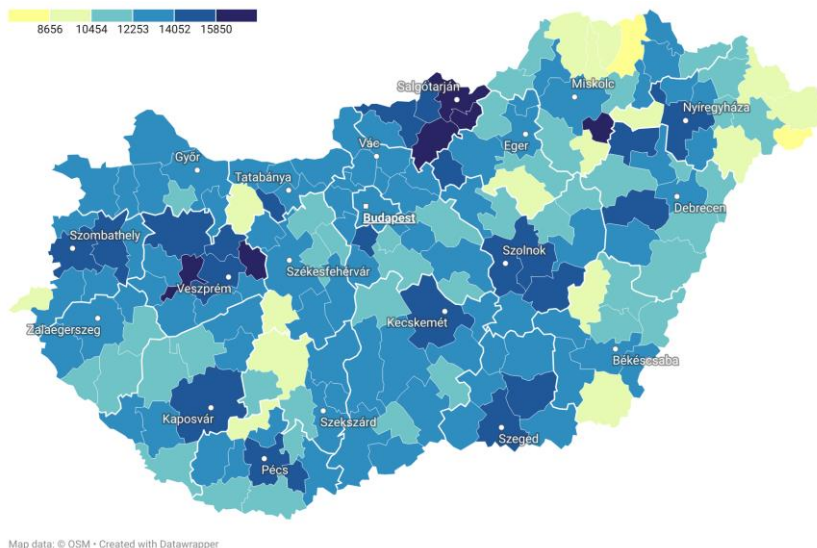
8656 10454 12253 14052 15850

Salgótarján
Miskolc
Nyíregyháza
Győr
Vác
Eger
Tatabánya
Budapest
Debrecen
Szombathely
Szolnok
Székesfehérvár
Veszprém
Zalaegerszeg
Kecskemét
Békéscsaba
Kaposvár
Szekszárd
Szeged
Pécs

Map data: © OSM • Created with Datawrapper